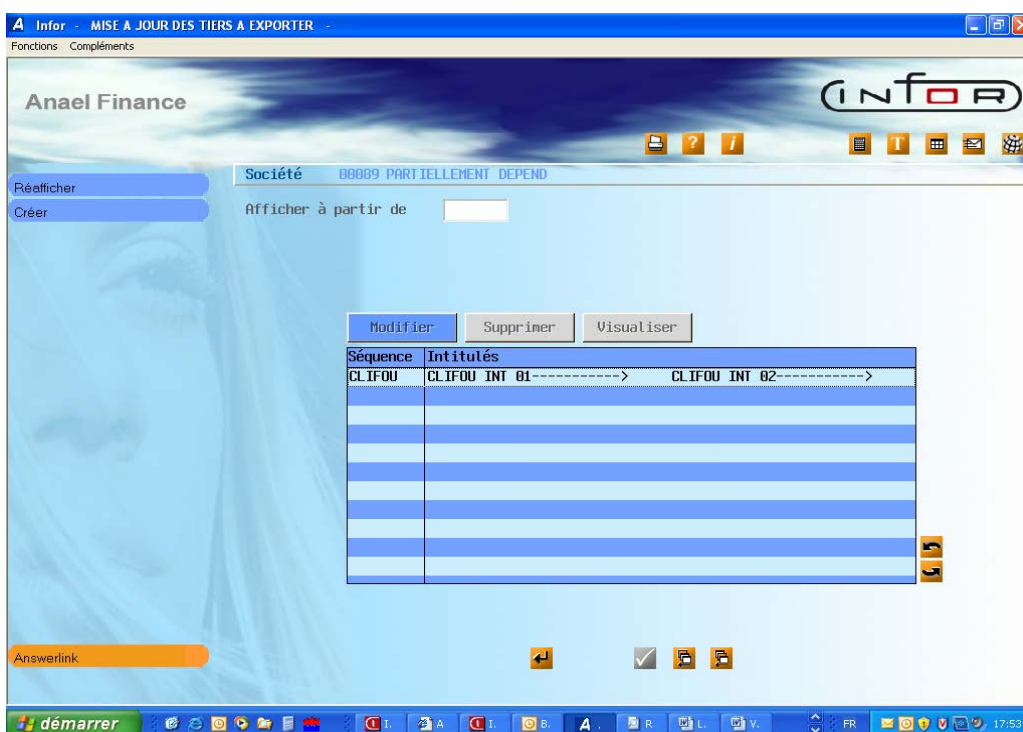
Infor - MISE A JOUR DES TIERS A EXPORTER -

Fonctions Compléments

Anael Finance

INFOR

Société 00009 PARTIELLEMENT DEPEND

Réafficher

Créer

Afficher à partir de

Modifier Supprimer Visualiser

| Séquence | Intitulés |
|---|---|
| CLIFOU | CLIFOU INT 01-----------> CLIFOU INT 02-----------> |
| | |
| | |
| | |
| | |
| | |
| | |
| | |
| | |
| | |
| | |

Answerlink

démarrer

I. A I. B. A. R L. V.

FR

17:53